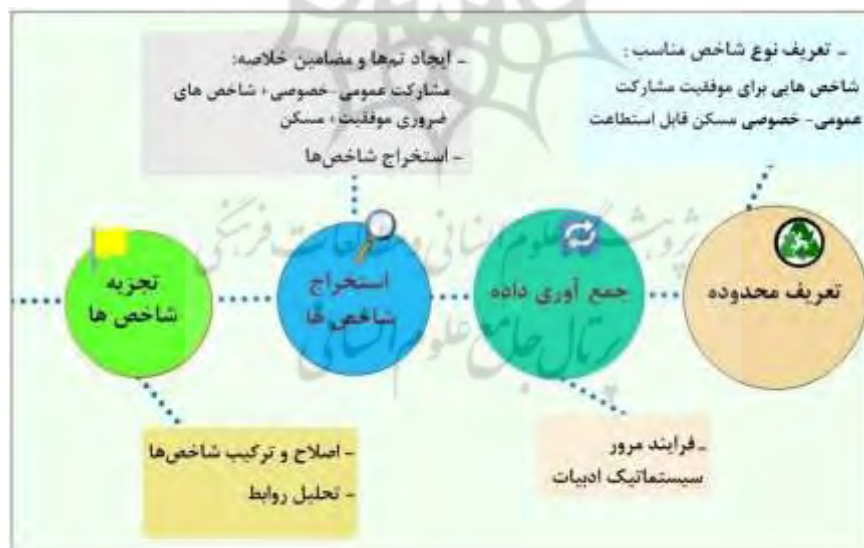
- تعریف نوع شاخص مناسب :
شاخص هایی برای موفقیت مشارکت عمومی- خصوصی مسکن قابل استطاعت

- ایجاد تم‌ها و مضامین خلاصه:
مشارکت عمومی-خصوصی، شاخص های ضروری موفقیت، مسکن
- استخراج شاخص‌ها

تعریف محدوده

جمع آوری داده

استخراج شاخص ها

تجزیه شاخص ها

- فرایند مرور سیستماتیک ادبیات

- اصلاح و ترکیب شاخص‌ها
- تحلیل روابط

پژوهشگاه علوم انسانی و مطالعات فرهنگی
پرتال جامع علوم انسانی